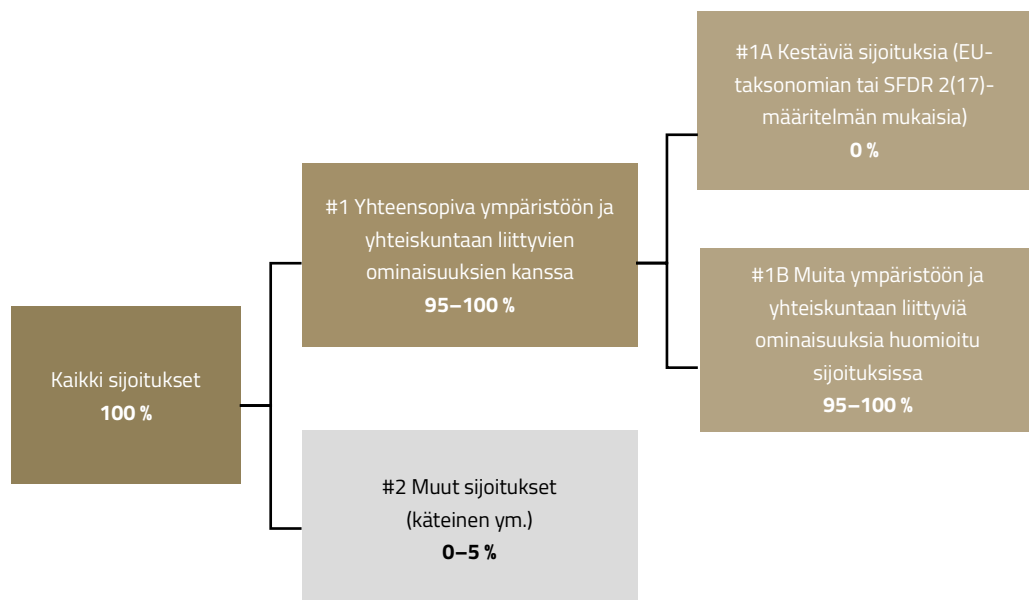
Kaikki sijoitukset
100 %

#1 Yhteensopiva ympäristöön ja yhteiskuntaan liittyvien ominaisuuksien kanssa
95–100 %

#1A Kestäviä sijoituksia (EU-taksonomian tai SFDR 2(17)-määritelmän mukaisia)
0 %

#1B Muita ympäristöön ja yhteiskuntaan liittyviä ominaisuuksia huomioitu sijoituksissa
95–100 %

#2 Muut sijoitukset (käteinen ym.)
0–5 %